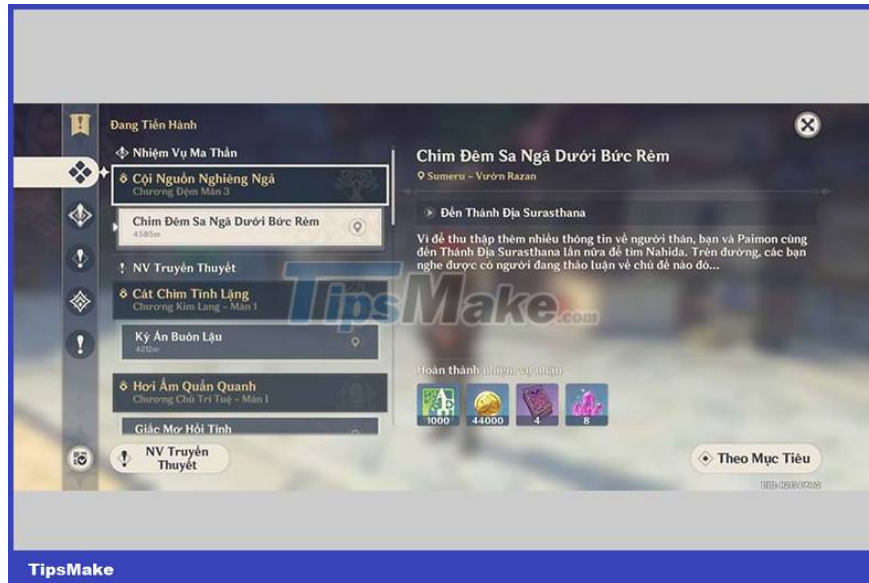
Đang Tiến Hành

Nhiệm Vụ Ma Thần

Cội Nguồn Nghiêng Ngả
Chương Đệm Màn 3

Chim Đêm Sa Ngã Dưới Bức Rèm
4585m

! NV Truyền Thuyết

Cát Chìm Tĩnh Lặng
Chương Kim Lang - Màn 1

Kỳ Án Buôn Lậu
4212m

Hơi Ấm Quẩn Quanh
Chương Chủ Trí Tuệ - Màn 1

Giấc Mơ Hồi Tỉnh

NV Truyền Thuyết

Chim Đêm Sa Ngã Dưới Bức Rèm
Sumeru - Vườn Razan

Đến Thánh Địa Surasthana

Vì để thu thập thêm nhiều thông tin về người thân, bạn và Paimon cùng đến Thánh Địa Surasthana lần nữa để tìm Nahida. Trên đường, các bạn nghe được có người đang thảo luận về chủ đề nào đó...

TipsMake.com

Hoàn thành nhiệm vụ nhận

1000
44000
4
8

Theo Mục Tiêu

UID: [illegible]

TipsMake